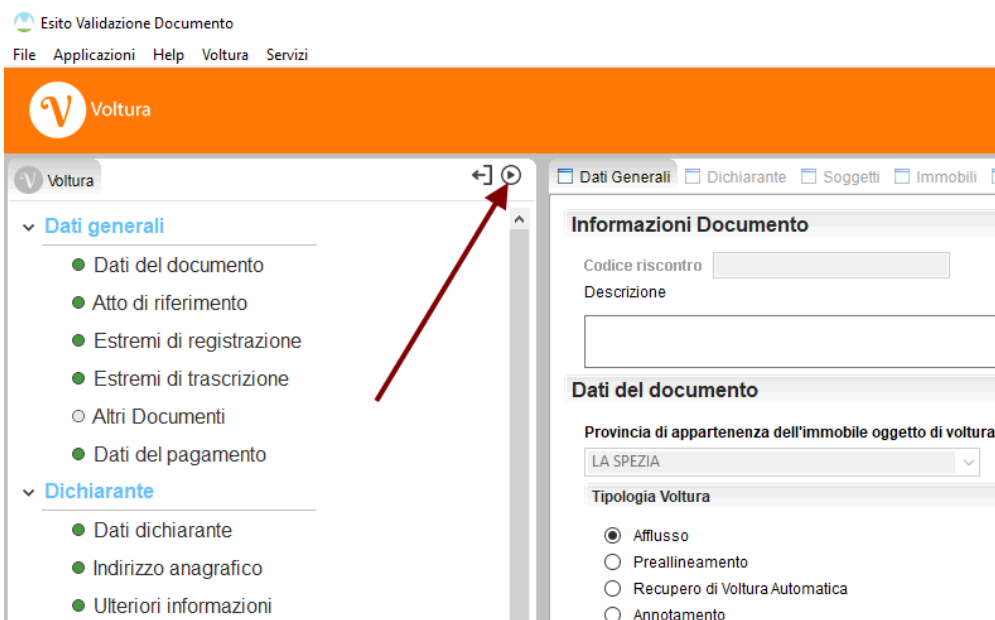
Esito Validazione Documento

File Applicazioni Help Voltura Servizi

V Voltura

Voltura

Dati generali
Dati del documento
Atto di riferimento
Estremi di registrazione
Estremi di trascrizione
Altri Documenti
Dati del pagamento
Dichiarante
Dati dichiarante
Indirizzo anagrafico
Ulteriori informazioni

Dati Generali | Dichiarante | Soggetti | Immobili

Informazioni Documento

Codice riscontro
Descrizione

Dati del documento

Provincia di appartenenza dell'immobile oggetto di voltura
LA SPEZIA

Tipologia Voltura

Afflusso
Preallineamento
Recupero di Voltura Automatica
Annotamento